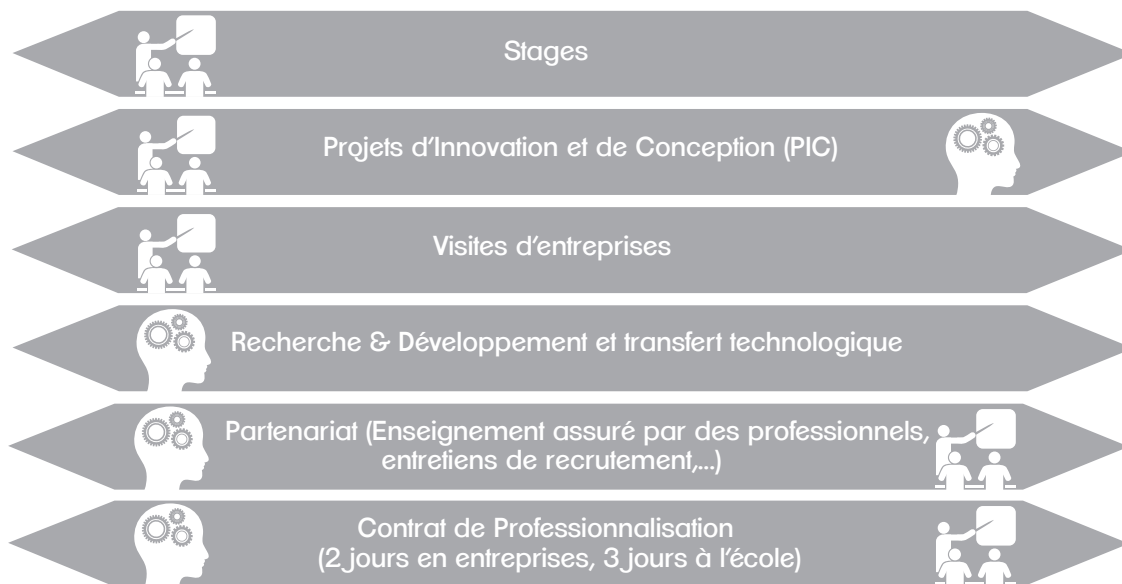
Stages

Projets d'Innovation et de Conception (PIC)

Visites d'entreprises

Recherche & Développement et transfert technologique

Partenariat (Enseignement assuré par des professionnels, entretiens de recrutement,...)

Contrat de Professionnalisation (2 jours en entreprises, 3 jours à l'école)